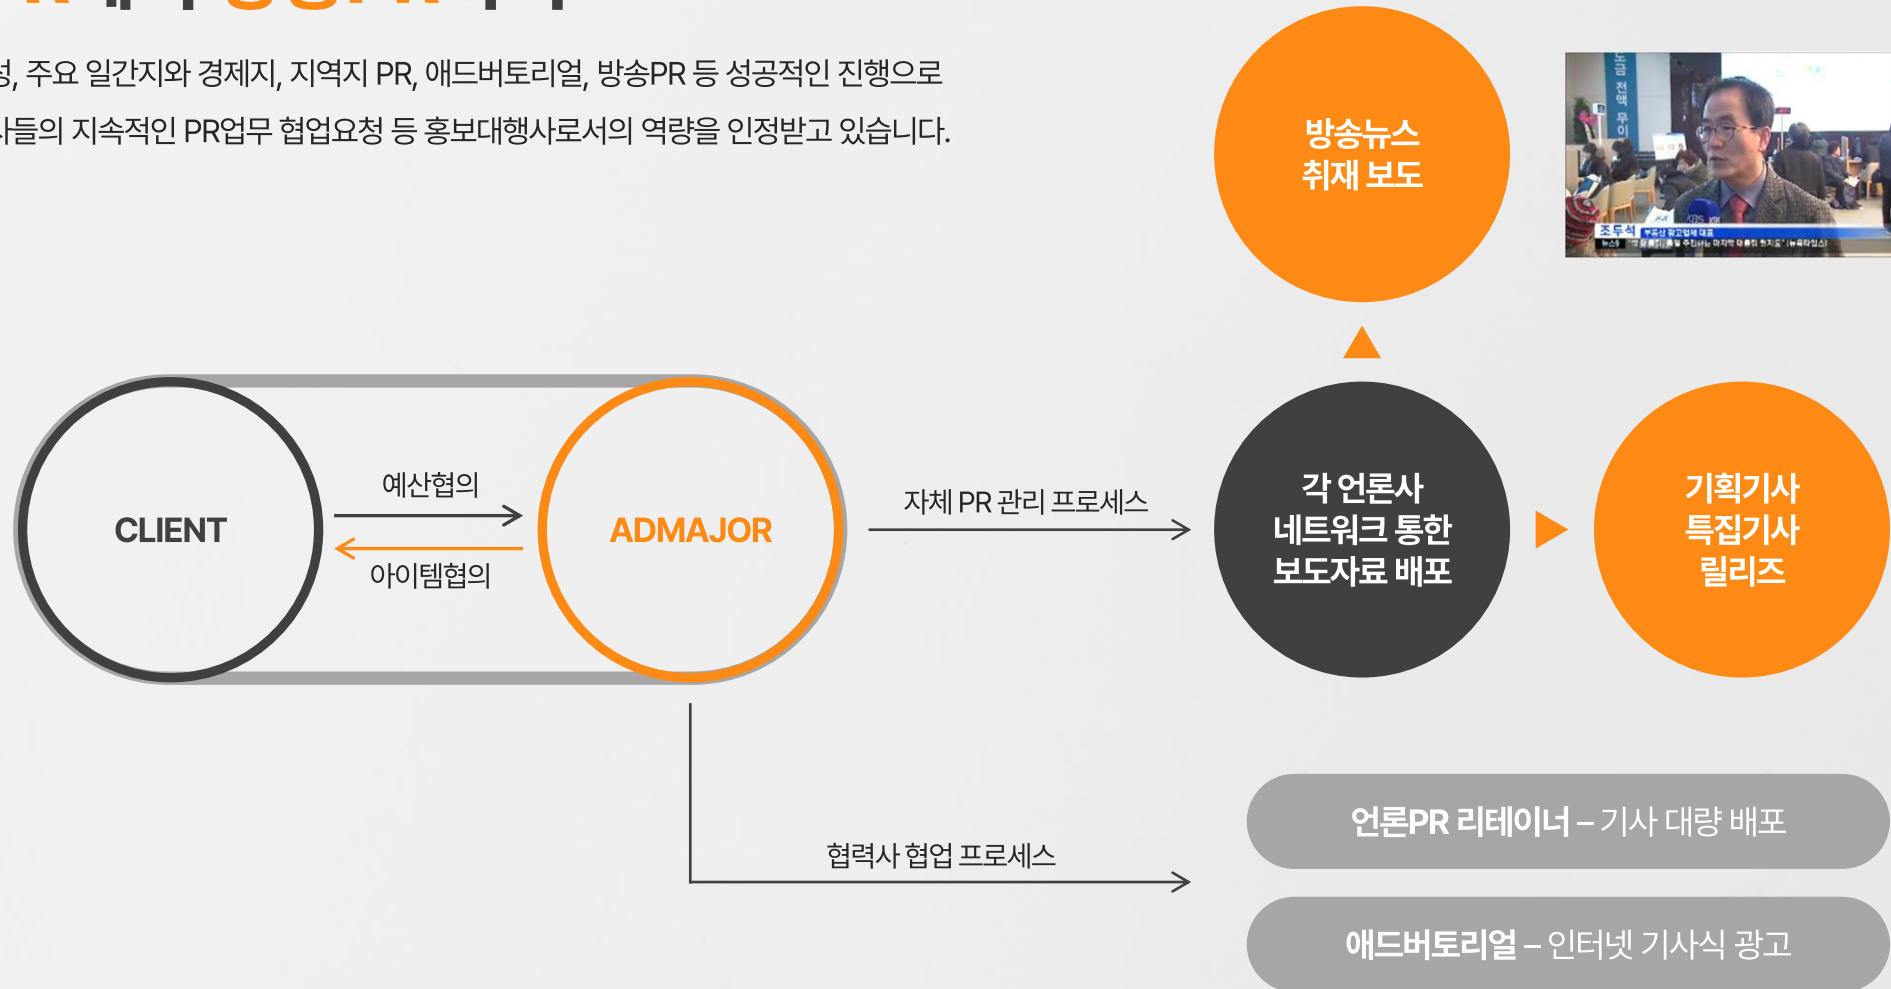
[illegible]

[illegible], 주요 일간지와 경제지, 지역지 PR, 애드버토리얼, 방송PR 등 성공적인 진행으로 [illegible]들의 지속적인 PR업무 협업요청 등 홍보대행사로서의 역량을 인정받고 있습니다.

방송뉴스 취재 보도

조두석

CLIENT

예산협의

아이템협의

ADMAJOR

자체 PR 관리 프로세스

각 언론사 네트워크 통한 보도자료 배포

기획기사 특집기사 릴리즈

협력사 협업 프로세스

언론PR 리테이너 – 기사 대량 배포

애드버토리얼 – 인터넷 기사식 광고